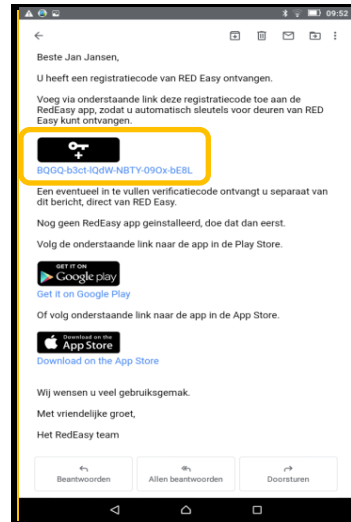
09:52

Beste Jan Jansen,

U heeft een registratiecode van RED Easy ontvangen.

Voeg via onderstaande link deze registratiecode toe aan de RedEasy app, zodat u automatisch sleutels voor deuren van RED Easy kunt ontvangen.

BQGQ-b3ct-lQdW-NBTY-09Ox-bE8L

Een eventueel in te vullen verificatiecode ontvangt u separaat van dit bericht, direct van RED Easy.

Nog geen RedEasy app geinstalleerd, doe dat dan eerst.

Volg de onderstaande link naar de app in de Play Store.

GET IT ON Google play

Get it on Google Play

Of volg onderstaande link naar de app in de App Store.

Download on the App Store

Download on the App Store

Wij wensen u veel gebruiksgemak.

Met vriendelijke groet,

Het RedEasy team

Beantwoorden | Allen beantwoorden | Doorsturen